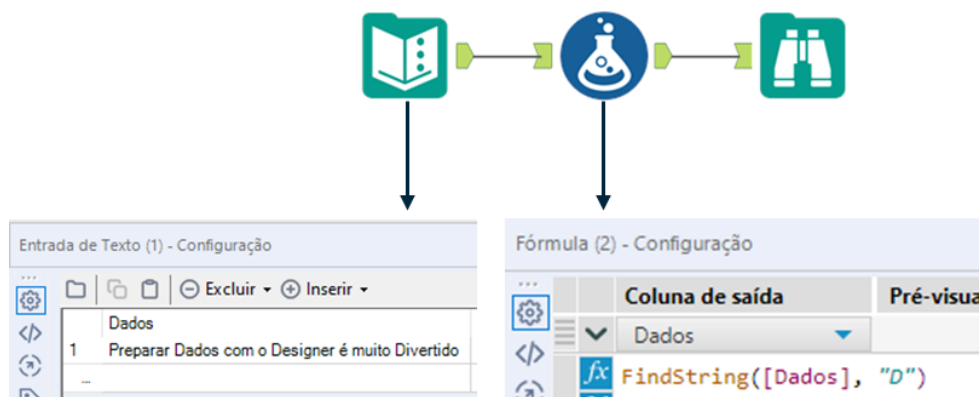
Entrada de Texto (1) - Configuração

Excluir ▾ Inserir ▾

| | Dados |
|---|---|
| 1 | Preparar Dados com o Designer é muito Divertido |
| ... | |

Fórmula (2) - Configuração

| Coluna de saída | Pré-visua |
|---|---|
| Dados | |

FindString([Dados], "D")